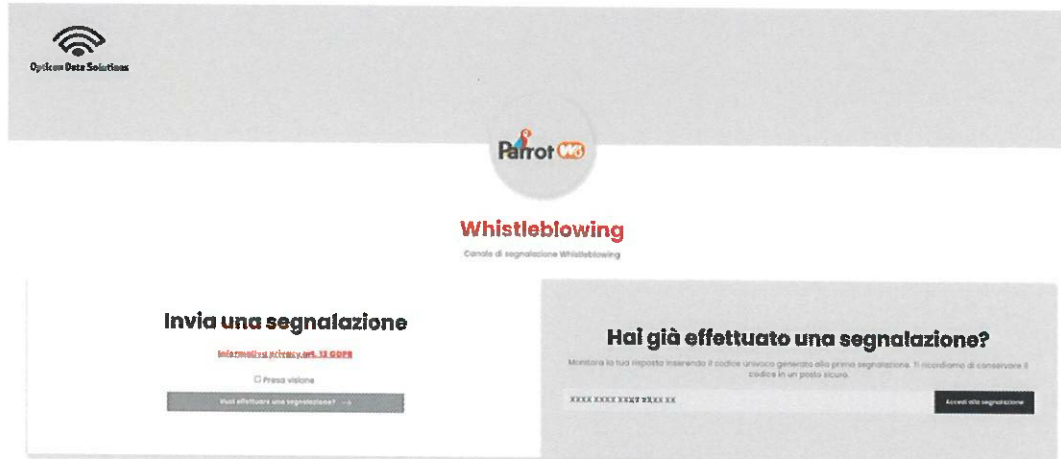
Opticon Data Solutions

Parrot WB

Whistleblowing

Canale di segnalazione Whistleblowing

Invia una segnalazione

Informativa privacy art. 13 GDPR

☐ Presa visione

Vuoi effettuare una segnalazione? →

Hai già effettuato una segnalazione?

Monitora la tua risposta inserendo il codice univoco generato alla prima segnalazione. Ti ricordiamo di conservare il codice in un posto sicuro.

XXXX XXXX XXXX XXXX XX

Accedi alla segnalazione